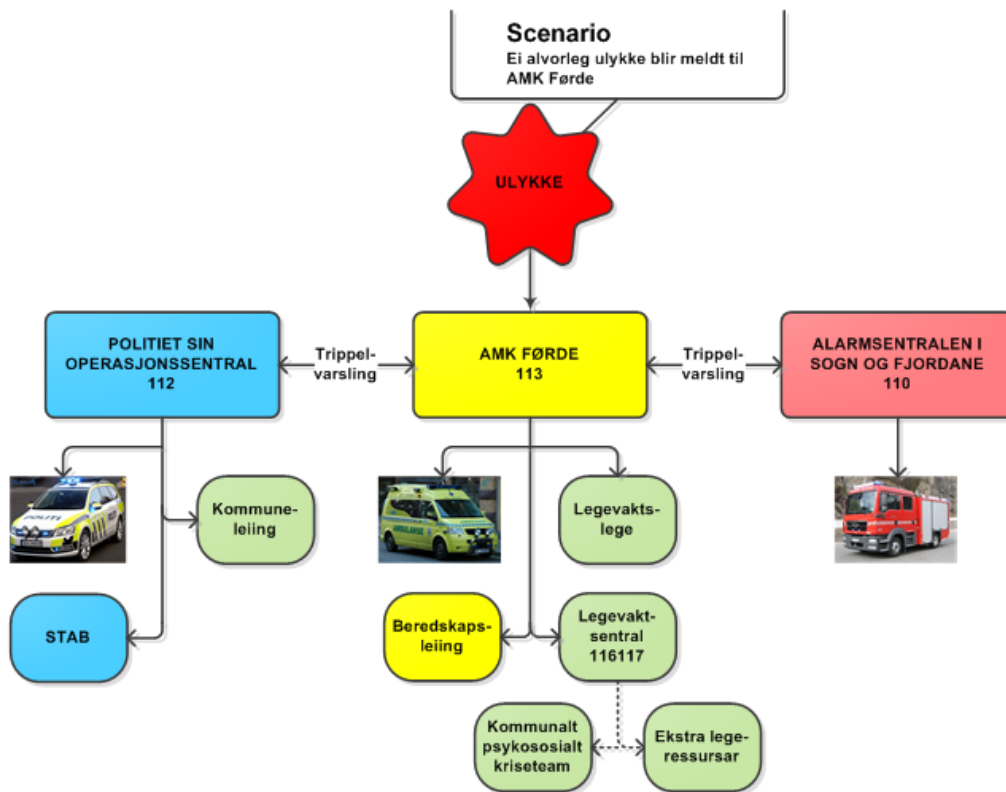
Scenario
Ei alvorleg ulykke blir meldt til AMK Førde

ULYKKE

POLITIET SIN OPERASJONSSENTRAL 112

Trippel-varsling

AMK FØRDE 113

Trippel-varsling

ALARMSENTRALEN I SOGN OG FJORDANE 110

POLITI

Kommune-leiing

AMBULANSE

Legevakts-lege

STAB

Beredskaps-leiing

Legevakt-sentral 116117

Kommunalt psykososialt kriseteam

Ekstra lege-ressursar